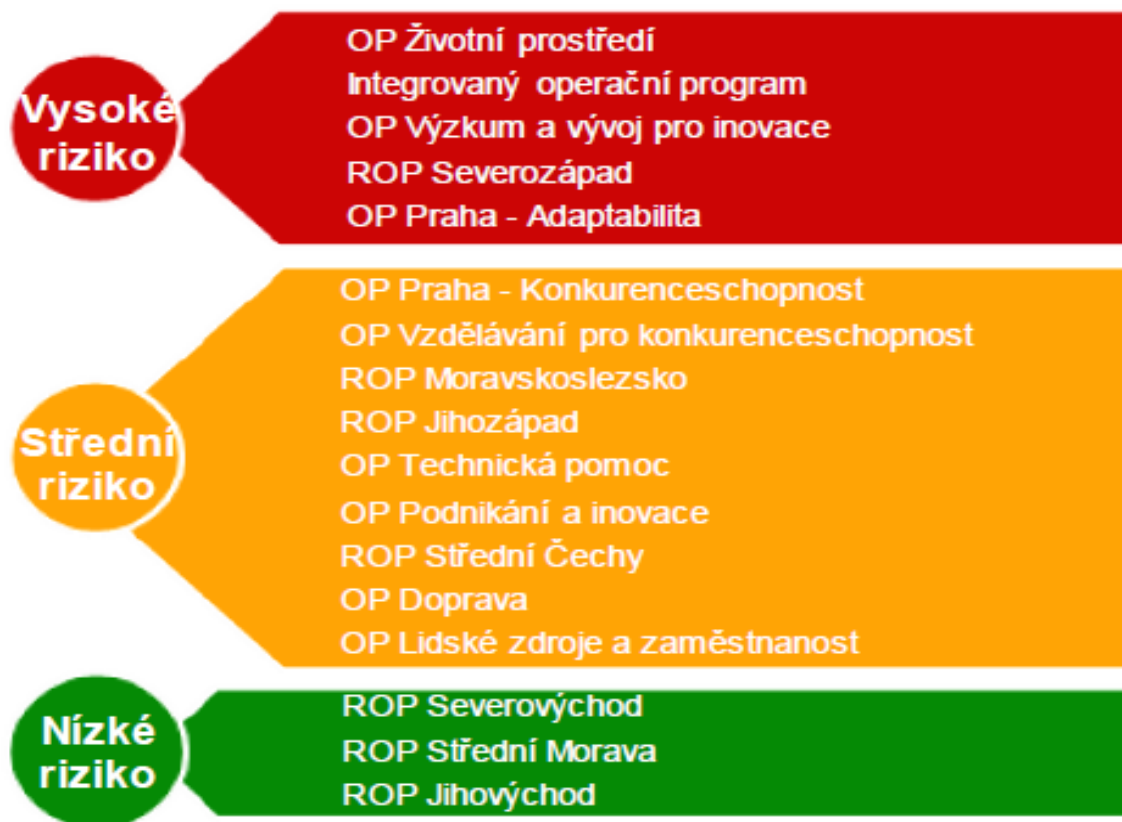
Vysoké riziko

OP Životní prostředí
Integrovaný operační program
OP Výzkum a vývoj pro inovace
ROP Severozápad
OP Praha - Adaptabilita

Střední riziko

OP Praha - Konkurenceschopnost
OP Vzdělávání pro konkurenceschopnost
ROP Moravskoslezsko
ROP Jihozápad
OP Technická pomoc
OP Podnikání a inovace
ROP Střední Čechy
OP Doprava
OP Lidské zdroje a zaměstnanost

Nízké riziko

ROP Severovýchod
ROP Střední Morava
ROP Jihovýchod